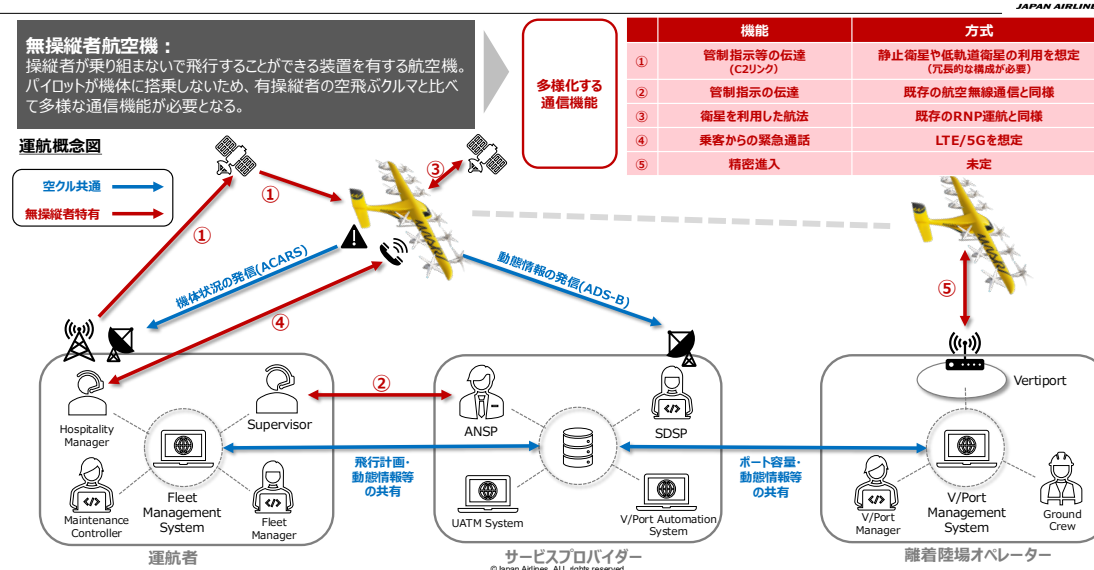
JAPAN AIRLINES

無操縦者航空機：
操縦者が乗り組まないで飛行することができる装置を有する航空機。パイロットが機体に搭乗しないため、有操縦者の空飛ぶクルマと比べて多様な通信機能が必要となる。

多様化する通信機能

| | 機能 | 方式 |
|---|---|---|
| ① | 管制指示等の伝達 (C2リンク) | 静止衛星や低軌道衛星の利用を想定 (冗長的な構成が必要) |
| ② | 管制指示の伝達 | 既存の航空無線通信と同様 |
| ③ | 衛星を利用した航法 | 既存のRNP運航と同様 |
| ④ | 乗客からの緊急通話 | LTE/5Gを想定 |
| ⑤ | 精密進入 | 未定 |

運航概念図

空クル共通
無操縦者特有

①
①
③
機体状況の発信(ACARS)
④
動態情報の発信(ADS-B)
⑤
②

Hospitality Manager
Supervisor
Maintenance Controller
Fleet Management System
Fleet Manager
運航者

ANSP
SDSP
飛行計画・動態情報等の共有
UATM System
V/Port Automation System
サービスプロバイダー

ポート容量・動態情報等の共有
Vertiport
V/Port Manager
V/Port Management System
Ground Crew
離着陸場オペレーター

© Japan Airlines. All rights reserved.